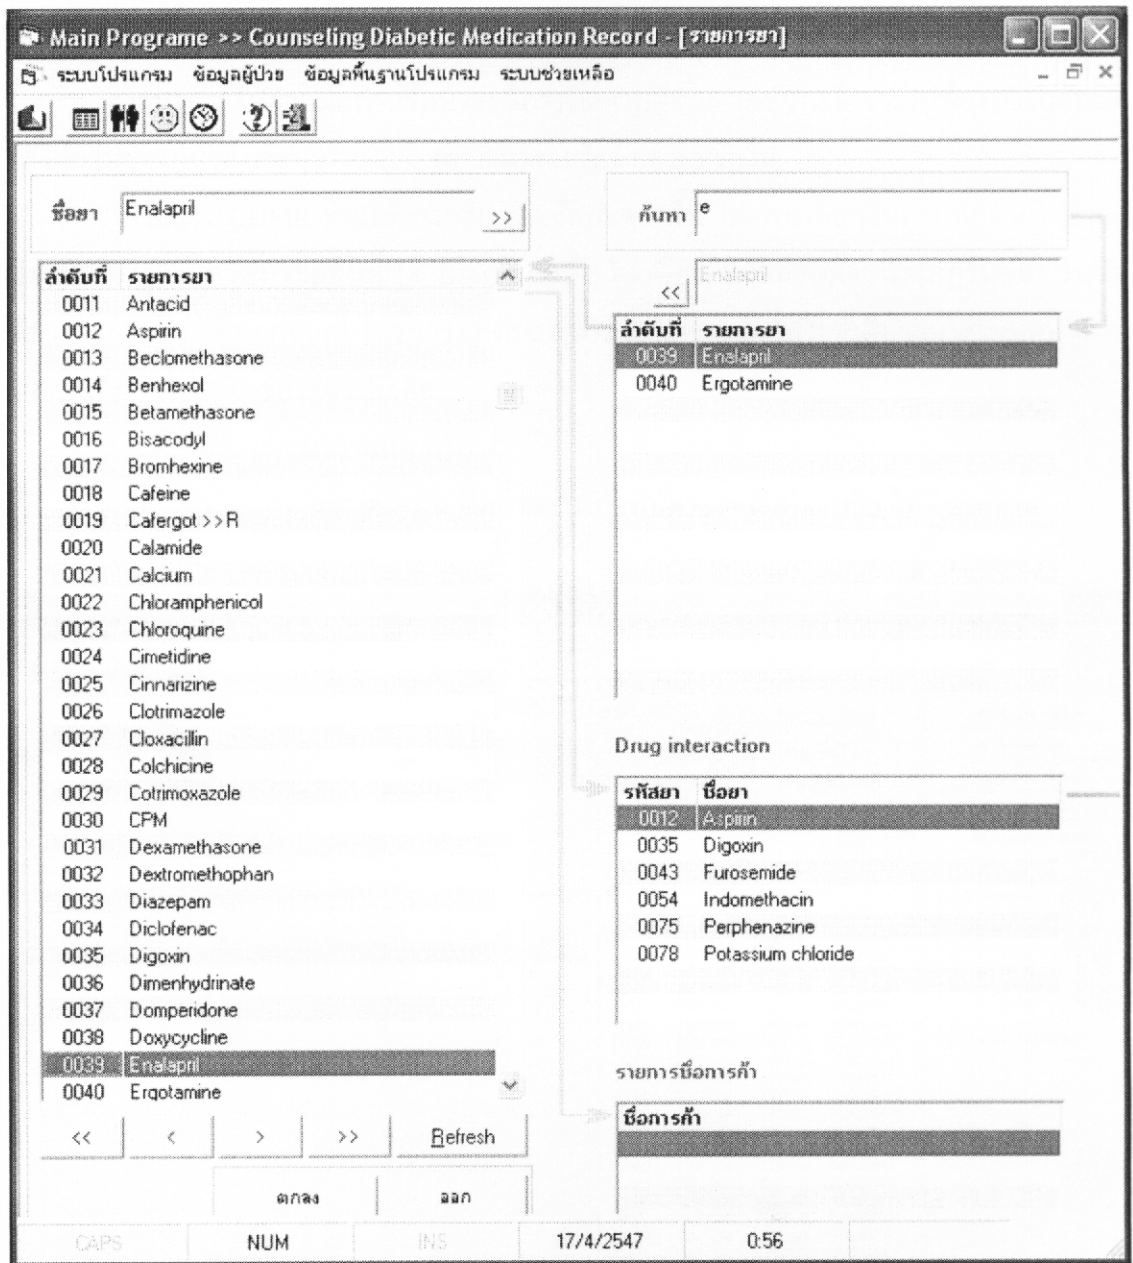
Main Programe >> Counseling Diabetic Medication Record - [รายการยา]

ระบบโปรแกรม ข้อมูลผู้ป่วย ข้อมูลพื้นฐานโปรแกรม ระบบช่วยเหลือ

ชื่อยา Enalapril >>

| ลำดับที่ | รายการยา |
|---|---|
| 0011 | Antacid |
| 0012 | Aspirin |
| 0013 | Beclomethasone |
| 0014 | Benhexol |
| 0015 | Betamethasone |
| 0016 | Bisacodyl |
| 0017 | Bromhexine |
| 0018 | Cafeine |
| 0019 | Cafergot >>R |
| 0020 | Calamide |
| 0021 | Calcium |
| 0022 | Chloramphenicol |
| 0023 | Chloroquine |
| 0024 | Cimetidine |
| 0025 | Cinnarizine |
| 0026 | Clotrimazole |
| 0027 | Cloxacillin |
| 0028 | Colchicine |
| 0029 | Cotrimoxazole |
| 0030 | CPM |
| 0031 | Dexamethasone |
| 0032 | Dextromethophan |
| 0033 | Diazepam |
| 0034 | Diclofenac |
| 0035 | Digoxin |
| 0036 | Dimenhydrinate |
| 0037 | Domperidone |
| 0038 | Doxycycline |
| 0039 | Enalapril |
| 0040 | Ergotamine |

<< < > >> Refresh

ตกลง ออก

ค้นหา e

<< Enalapril

| ลำดับที่ | รายการยา |
|---|---|
| 0039 | Enalapril |
| 0040 | Ergotamine |

Drug interaction

| รหัสยา | ชื่อยา |
|---|---|
| 0012 | Aspirin |
| 0035 | Digoxin |
| 0043 | Furosemide |
| 0054 | Indomethacin |
| 0075 | Perphenazine |
| 0078 | Potassium chloride |

รายการชื่อการค้า

| ชื่อการค้า |
|---|

CAPS NUM INS 17/4/2547 0:56